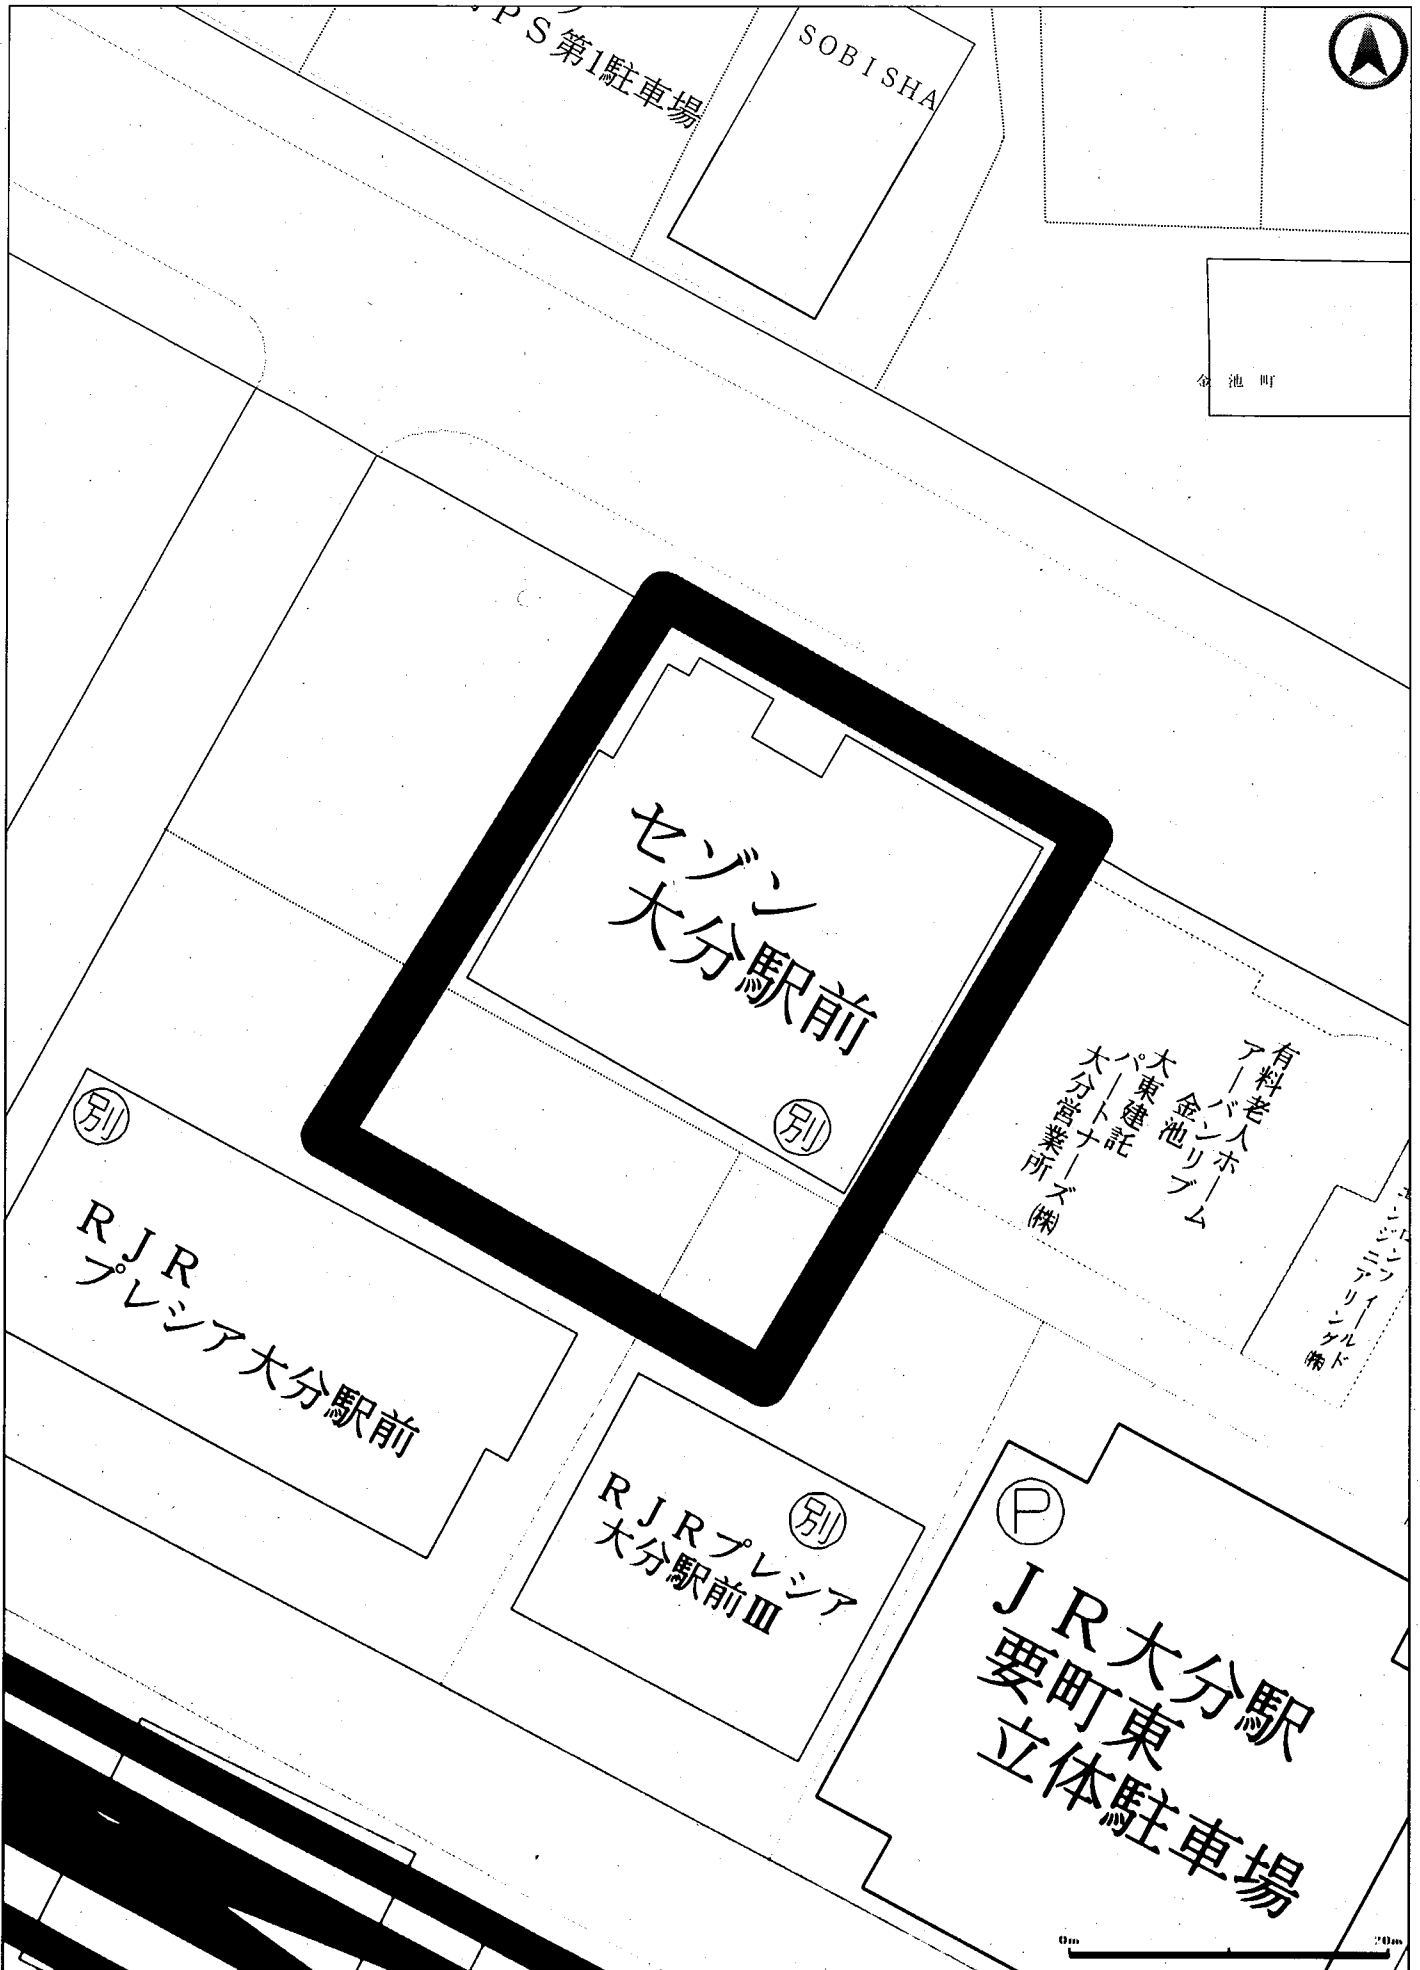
PS第1駐車場

SOBISHA

金池町

セゾン
大分駅前

別

有料老人ホーム
アーバンリブム
金池
大東建託
パートナーズ(株)
大分営業所

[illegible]ジンフィールド
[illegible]ニアリング(株)

別

RJR
プレシア大分駅前

別

RJRプレシア
大分駅前III

P

JR大分駅
要町東
立体駐車場

0m

20m